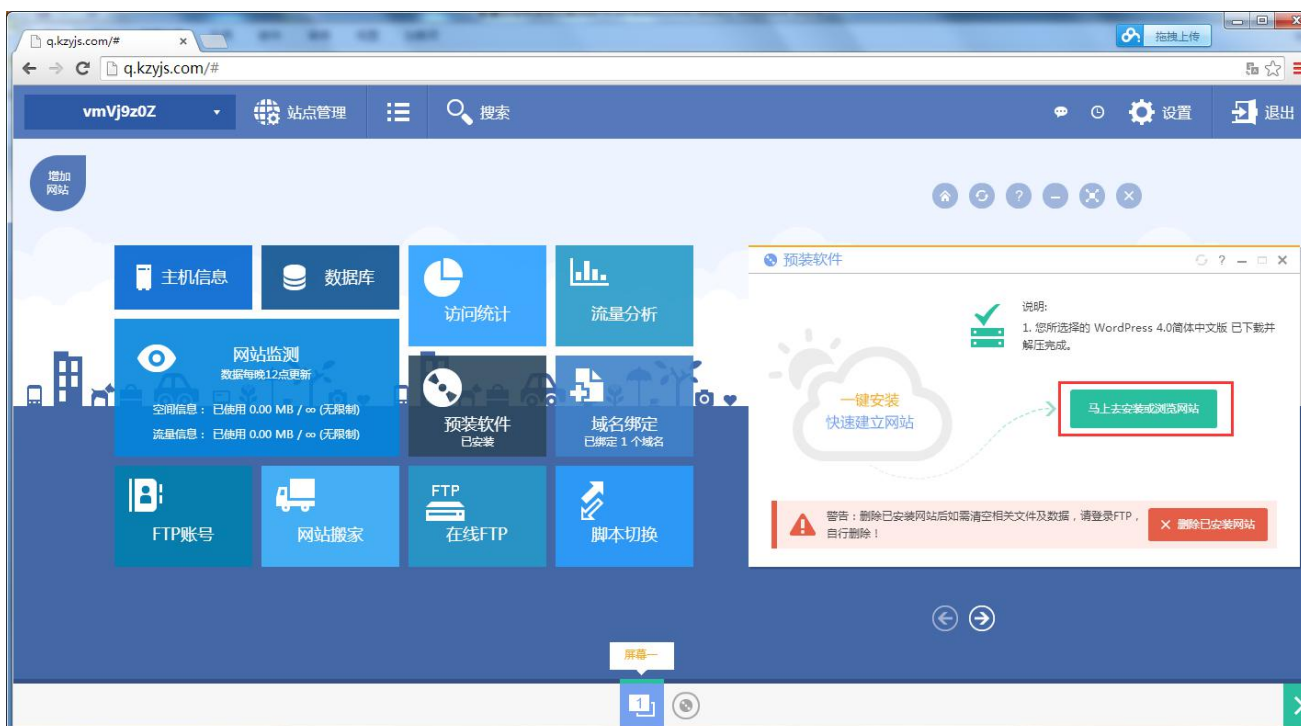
q.kzyjs.com/#

拖拽上传

q.kzyjs.com/#

vmVj9z0Z

站点管理

搜索

设置

退出

增加网站

主机信息

数据库

访问统计

流量分析

网站监测
数据每晚12点更新

空间信息：已使用 0.00 MB / ∞ (无限制)

流量信息：已使用 0.00 MB / ∞ (无限制)

预装软件
已安装

域名绑定
已绑定 1 个域名

FTP账号

网站搬家

FTP
在线FTP

脚本切换

预装软件

说明：
1. 您所选择的 WordPress 4.0简体中文版 已下载并解压完成。

一键安装
快速建立网站

马上去安装或浏览网站

警告：删除已安装网站后如需清空相关文件及数据，请登录FTP，自行删除！

删除已安装网站

屏幕一

1